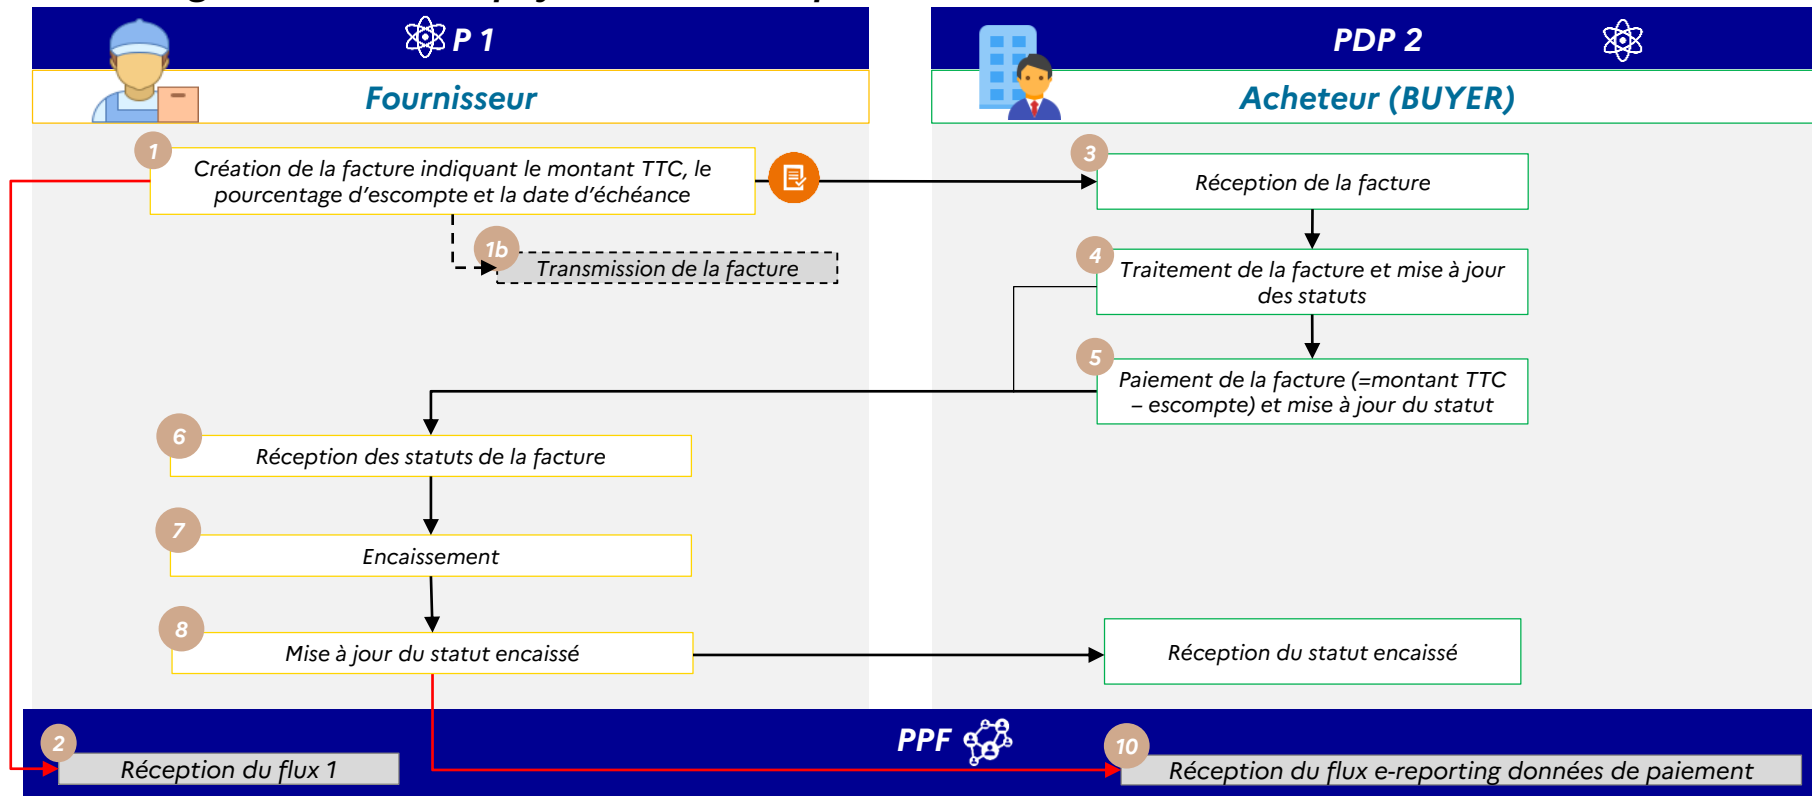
P 1

Fournisseur

PDP 2

Acheteur (BUYER)

1 Création de la facture indiquant le montant TTC, le pourcentage d'escompte et la date d'échéance

1b Transmission de la facture

3 Réception de la facture

4 Traitement de la facture et mise à jour des statuts

5 Paiement de la facture (=montant TTC – escompte) et mise à jour du statut

6 Réception des statuts de la facture

7 Encaissement

8 Mise à jour du statut encaissé

Réception du statut encaissé

PPF

2 Réception du flux 1

10 Réception du flux e-reporting données de paiement